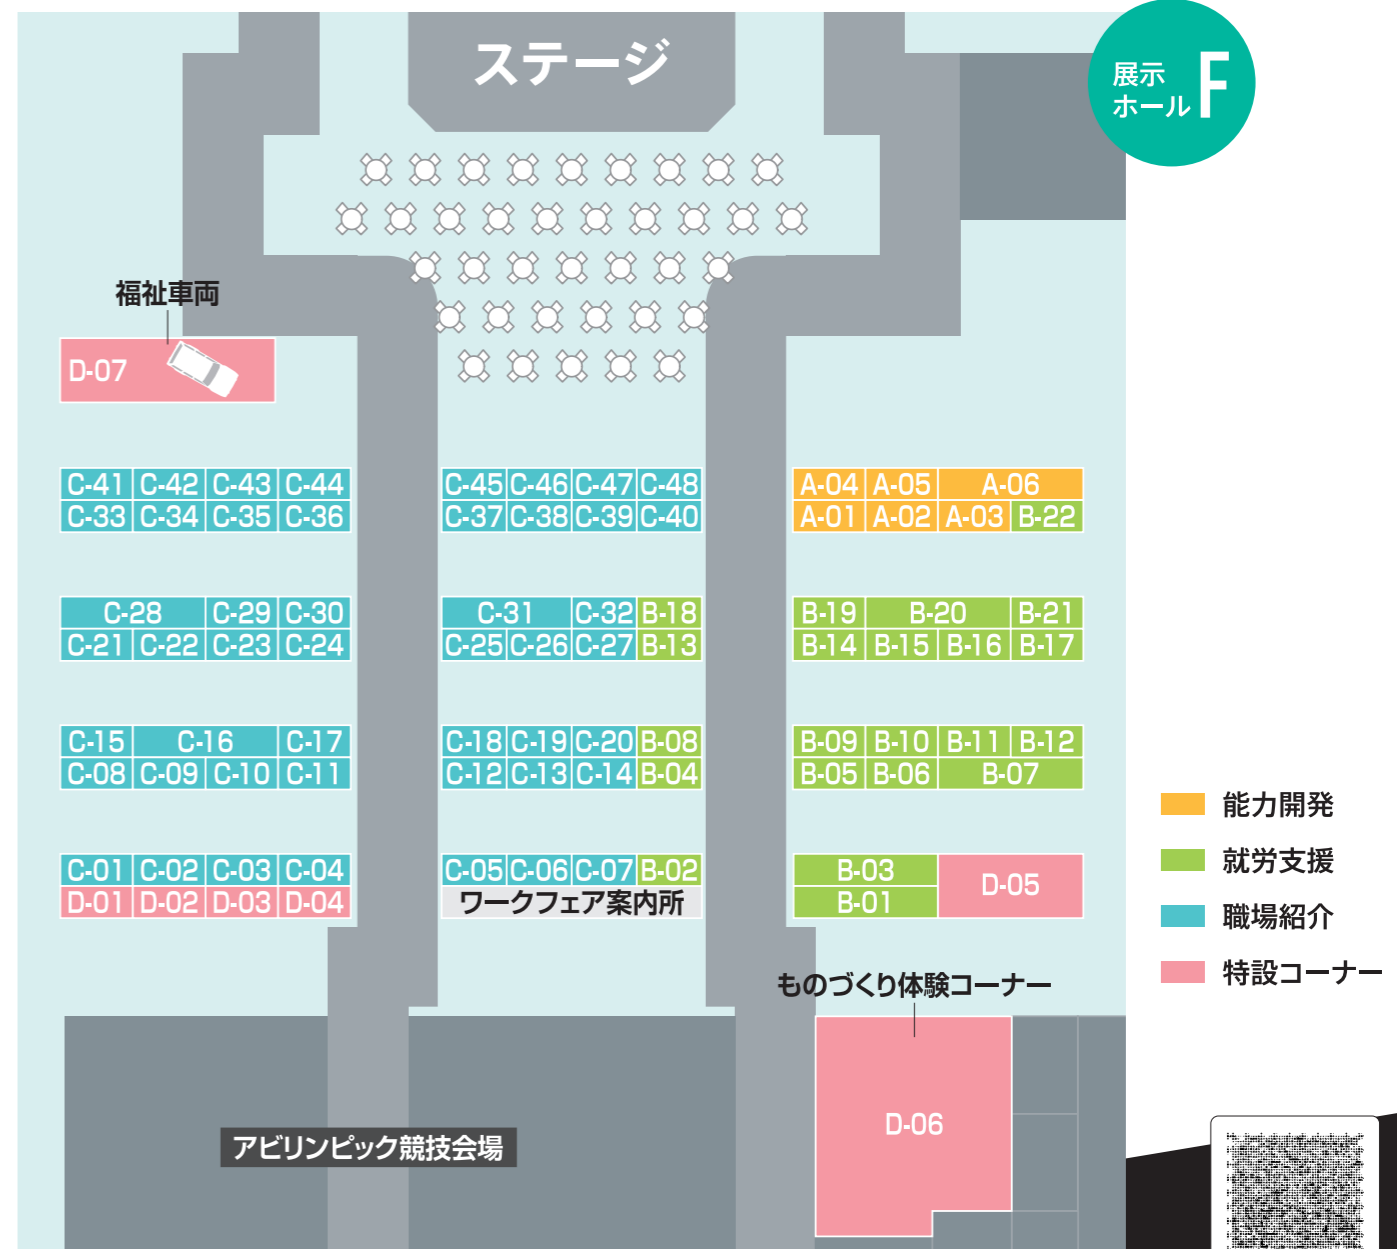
ステージ

展示ホール F

福祉車両

D-07

| C-41 | C-42 | C-43 | C-44 |
|---|---|---|---|
| C-33 | C-34 | C-35 | C-36 |

| C-45 | C-46 | C-47 | C-48 |
|---|---|---|---|
| C-37 | C-38 | C-39 | C-40 |

| A-04 | A-05 | A-06 | |
|---|---|---|---|
| A-01 | A-02 | A-03 | B-22 |

| C-28 | | C-29 | C-30 |
|---|---|---|---|
| C-21 | C-22 | C-23 | C-24 |

| C-31 | | C-32 | B-18 |
|---|---|---|---|
| C-25 | C-26 | C-27 | B-13 |

| B-19 | B-20 | | B-21 |
|---|---|---|---|
| B-14 | B-15 | B-16 | B-17 |

| C-15 | C-16 | | C-17 |
|---|---|---|---|
| C-08 | C-09 | C-10 | C-11 |

| C-18 | C-19 | C-20 | B-08 |
|---|---|---|---|
| C-12 | C-13 | C-14 | B-04 |

| B-09 | B-10 | B-11 | B-12 |
|---|---|---|---|
| B-05 | B-06 | B-07 | |

| C-01 | C-02 | C-03 | C-04 |
|---|---|---|---|
| D-01 | D-02 | D-03 | D-04 |

| C-05 | C-06 | C-07 | B-02 |
|---|---|---|---|

ワークフェア案内所

B-03
B-01
D-05

能力開発
就労支援
職場紹介
特設コーナー

ものづくり体験コーナー

D-06

アビリンピック競技会場